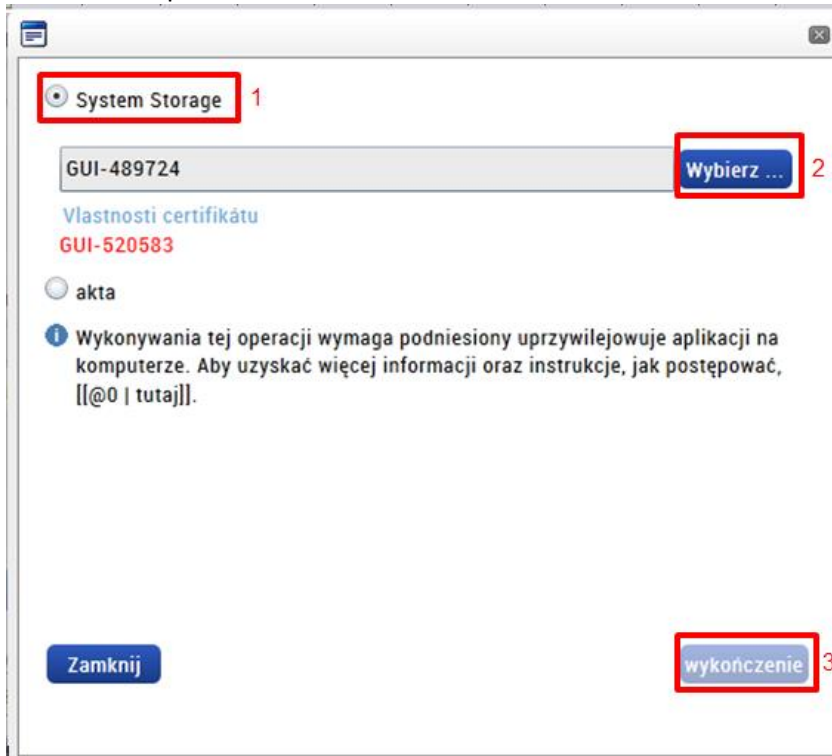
System Storage 1

GUI-489724

Wybierz ... 2

Vlastnosti certifikátu

GUI-520583

akta

Wykonywania tej operacji wymaga podniesiony uprzywilejowuje aplikacji na komputerze. Aby uzyskać więcej informacji oraz instrukcje, jak postępować, [[@0 | tutaj]].

Zamknij

wykończenie 3